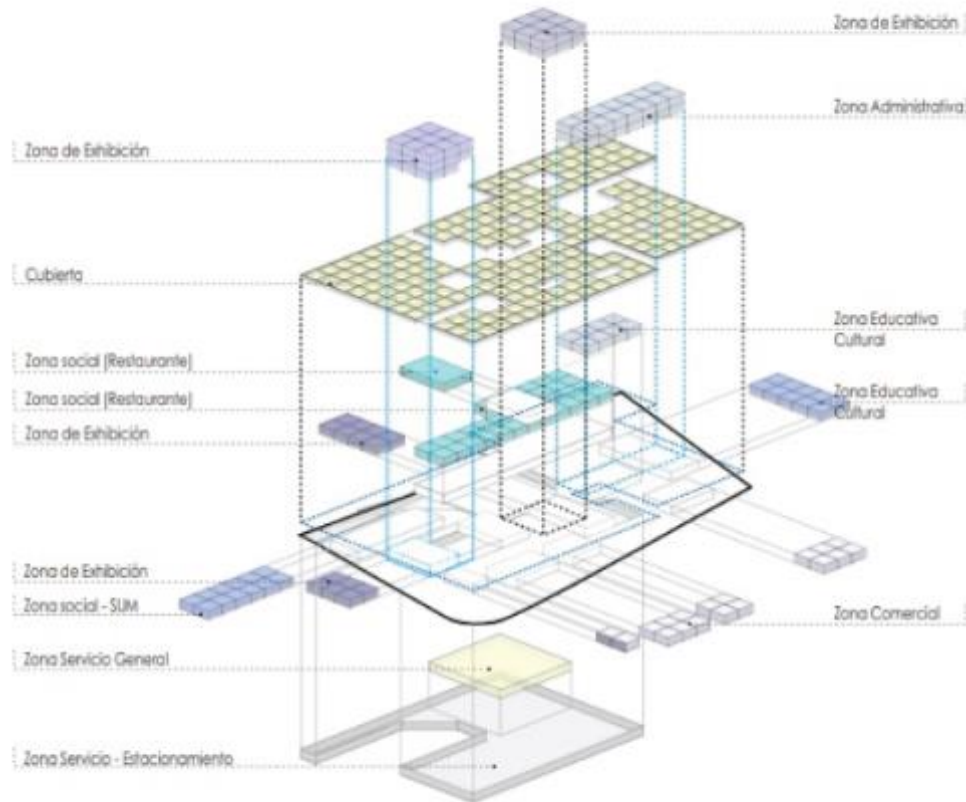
Zona de Exhibición

Zona Administrativa

Zona de Exhibición

Cubierta

Zona Educativa Cultural

Zona social (Restaurante)

Zona social (Restaurante)

Zona Educativa Cultural

Zona de Exhibición

Zona de Exhibición

Zona social - SUM

Zona Comercial

Zona Servicio General

Zona Servicio - Estacionamiento